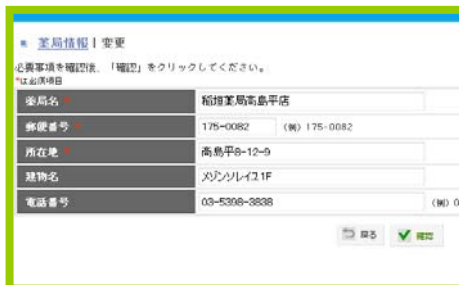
■ 薬局情報 | 変更

必要事項を確認後、「確認」をクリックしてください。
*は必須項目

| 薬局名 * | 稲垣薬局高島平店 |
|---|---|
| 郵便番号 * | 175-0082 (例) 175-0082 |
| 所在地 * | 高島平8-12-9 |
| 建物名 | メゾンソレイユ1F |
| 電話番号 | 03-5398-3838 (例) 0 |

戻る 確認